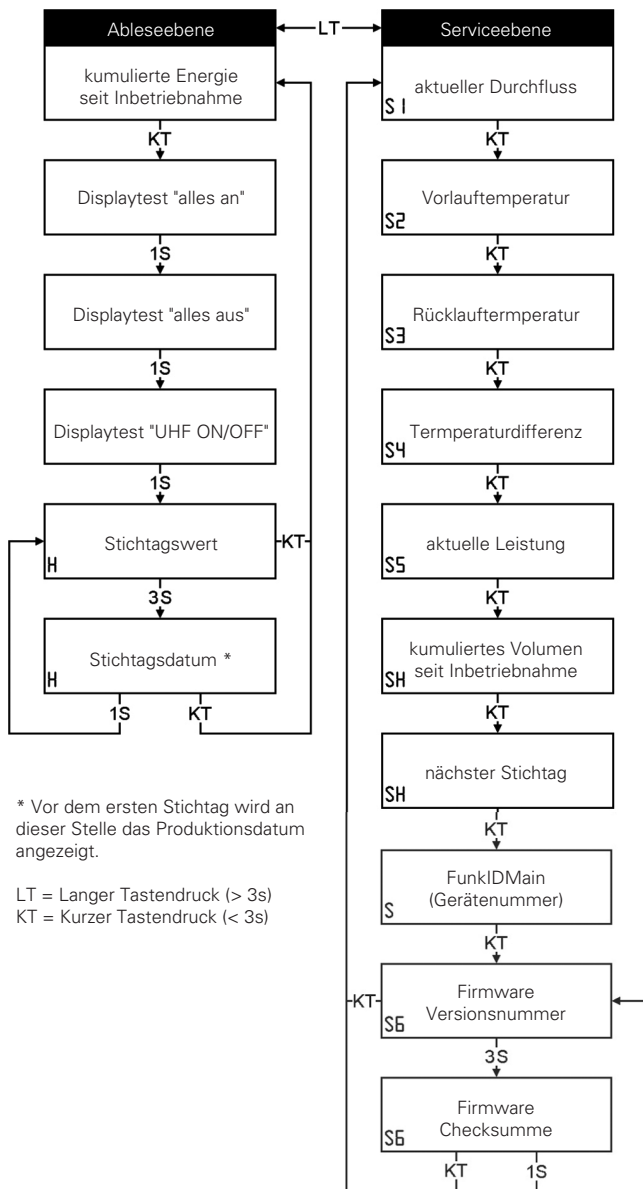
Ableseebene

LT

Serviceebene

kumulierte Energie seit Inbetriebnahme

KT

Displaytest "alles an"

1S

Displaytest "alles aus"

1S

Displaytest "UHF ON/OFF"

1S

H

Stichtagswert

KT

3S

H

Stichtagsdatum *

1S

KT

S1

aktueller Durchfluss

KT

S2

Vorlauftemperatur

KT

S3

Rücklaufterm­peratur

KT

S4

Termperaturdifferenz

KT

S5

aktuelle Leistung

KT

SH

kumuliertes Volumen seit Inbetriebnahme

KT

SH

nächster Stichtag

KT

S

FunkIDMain (Gerätenummer)

KT

KT

S6

Firmware Versionsnummer

3S

S6

Firmware Checksumme

KT

1S

* Vor dem ersten Stichtag wird an dieser Stelle das Produktionsdatum angezeigt.

LT = Langer Tastendruck (> 3s)
KT = Kurzer Tastendruck (< 3s)